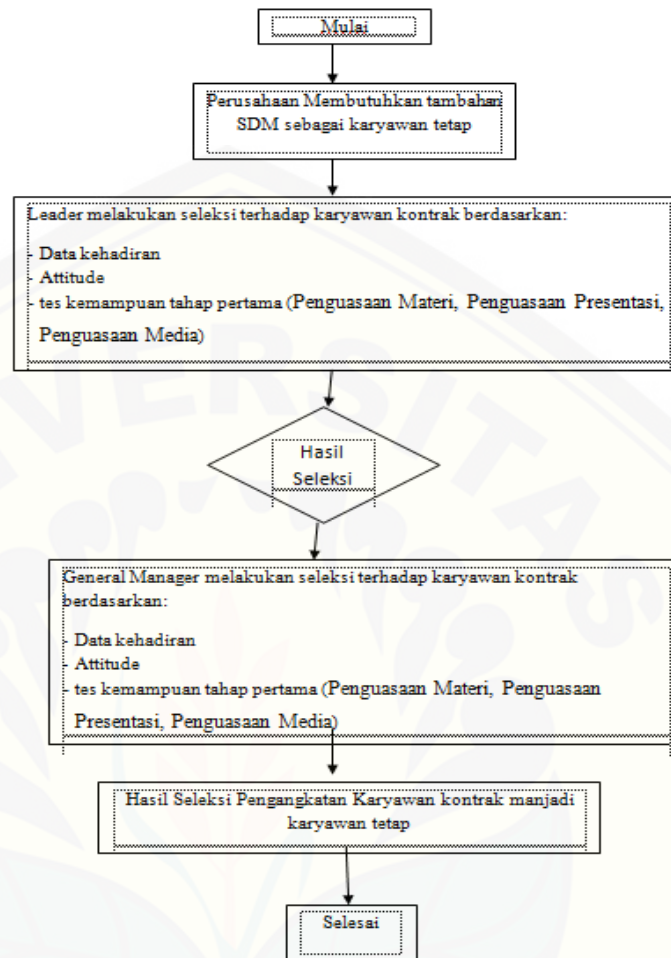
Mulai

Perusahaan Membutuhkan tambahan SDM sebagai karyawan tetap

Leader melakukan seleksi terhadap karyawan kontrak berdasarkan:

- Data kehadiran
- Attitude
- tes kemampuan tahap pertama (Penguasaan Materi, Penguasaan Presentasi, Penguasaan Media)

Hasil Seleksi

General Manager melakukan seleksi terhadap karyawan kontrak berdasarkan:

- Data kehadiran
- Attitude
- tes kemampuan tahap pertama (Penguasaan Materi, Penguasaan Presentasi, Penguasaan Media)

Hasil Seleksi Pengangkatan Karyawan kontrak manjadi karyawan tetap

Selesai